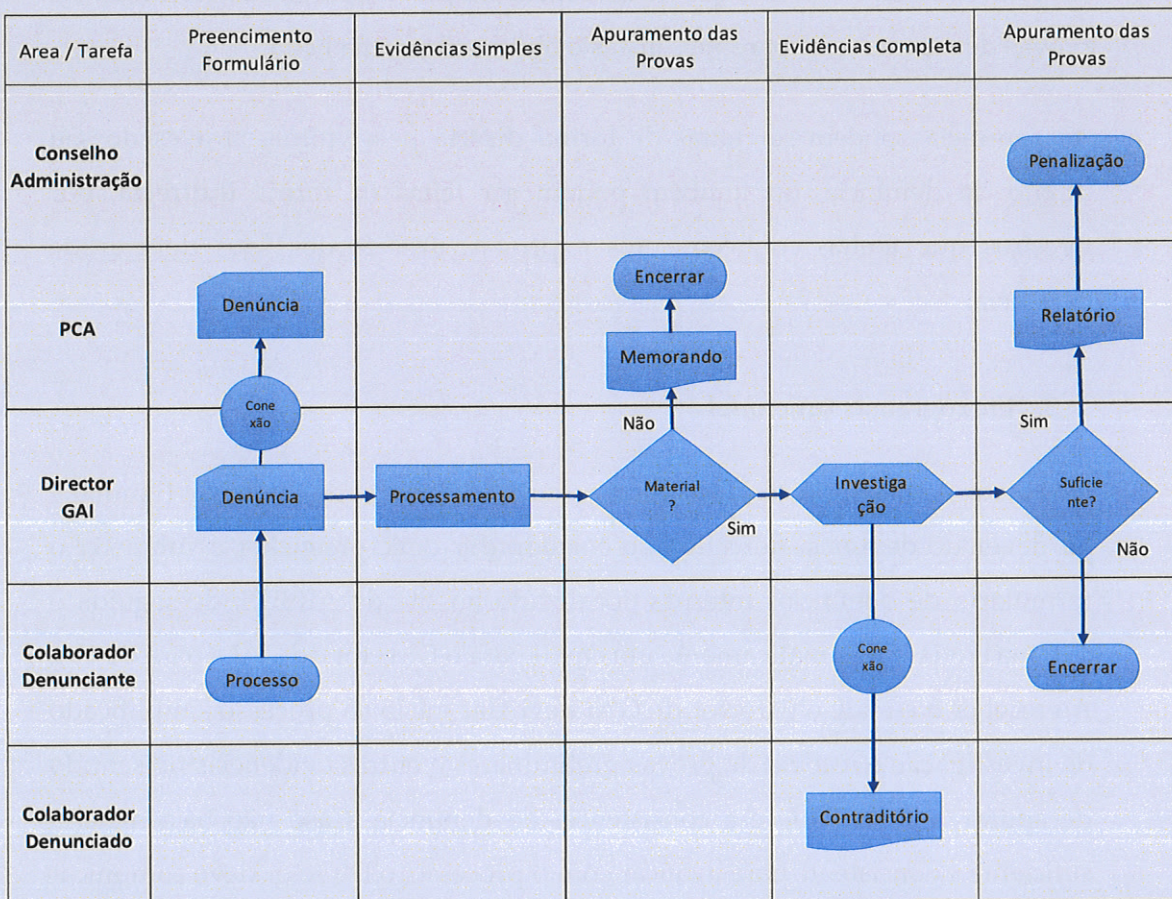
| Area / Tarefa | Preencimento Formulário | Evidências Simples | Apuramento das Provas | Evidências Completa | Apuramento das Provas |
|---|---|---|---|---|---|
| Conselho Administração | | | | | Penalização |
| PCA | Denúncia | | Encerrar<br>Memorando | | Relatório |
| Director GAI | Cone xão<br>Denúncia | Processamento | Não<br>Material ?<br>Sim | Investiga ção | Sim<br>Suficie nte?<br>Não |
| Colaborador Denunciante | Processo | | | Cone xão | Encerrar |
| Colaborador Denunciado | | | | Contraditório | |